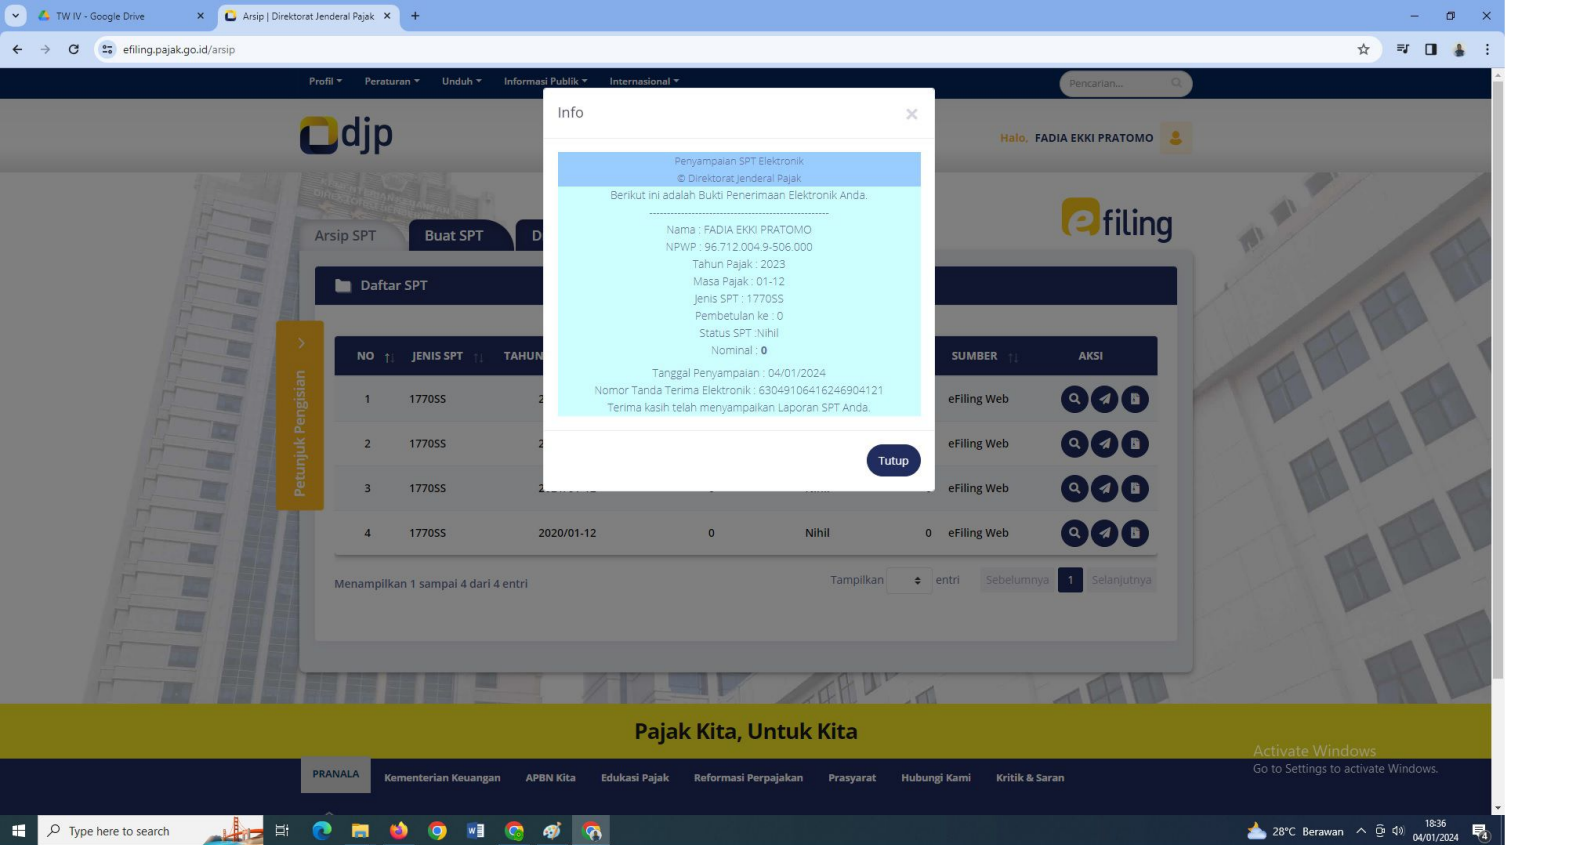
TW IV - Google Drive
Arsip | Direktorat Jenderal Pajak
efiling.pajak.go.id/arsip

Profil ▾ Peraturan ▾ Unduh ▾ Informasi Publik ▾ Internasional ▾
Pencarian...

djp
Halo, FADIA EKKI PRATOMO

Arsip SPT
Buat SPT
D

efiling

Daftar SPT

Petunjuk Pengisian

| NO | JENIS SPT | TAHUN | | | | SUMBER | AKSI |
|---|---|---|---|---|---|---|---|
| 1 | 1770SS | 2 | | | | eFiling Web | |
| 2 | 1770SS | 2 | | | | eFiling Web | |
| 3 | 1770SS | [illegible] | | | | eFiling Web | |
| 4 | 1770SS | 2020/01-12 | 0 | Nihil | 0 | eFiling Web | |

Menampilkan 1 sampai 4 dari 4 entri
Tampilkan entri
Sebelumnya 1 Selanjutnya

Info
×
Penyampaian SPT Elektronik
© Direktorat Jenderal Pajak
Berikut ini adalah Bukti Penerimaan Elektronik Anda.
------------------------------------------------
Nama : FADIA EKKI PRATOMO
NPWP : 96.712.004.9-506.000
Tahun Pajak : 2023
Masa Pajak : 01-12
Jenis SPT : 1770SS
Pembetulan ke : 0
Status SPT :Nihil
Nominal : 0

Tanggal Penyampaian : 04/01/2024
Nomor Tanda Terima Elektronik : 630491064162469041 21
Terima kasih telah menyampaikan Laporan SPT Anda.
Tutup

Pajak Kita, Untuk Kita

PRANALA
Kementerian Keuangan
APBN Kita
Edukasi Pajak
Reformasi Perpajakan
Prasyarat
Hubungi Kami
Kritik & Saran

Activate Windows
Go to Settings to activate Windows.

Type here to search
28°C Berawan
18:36
04/01/2024